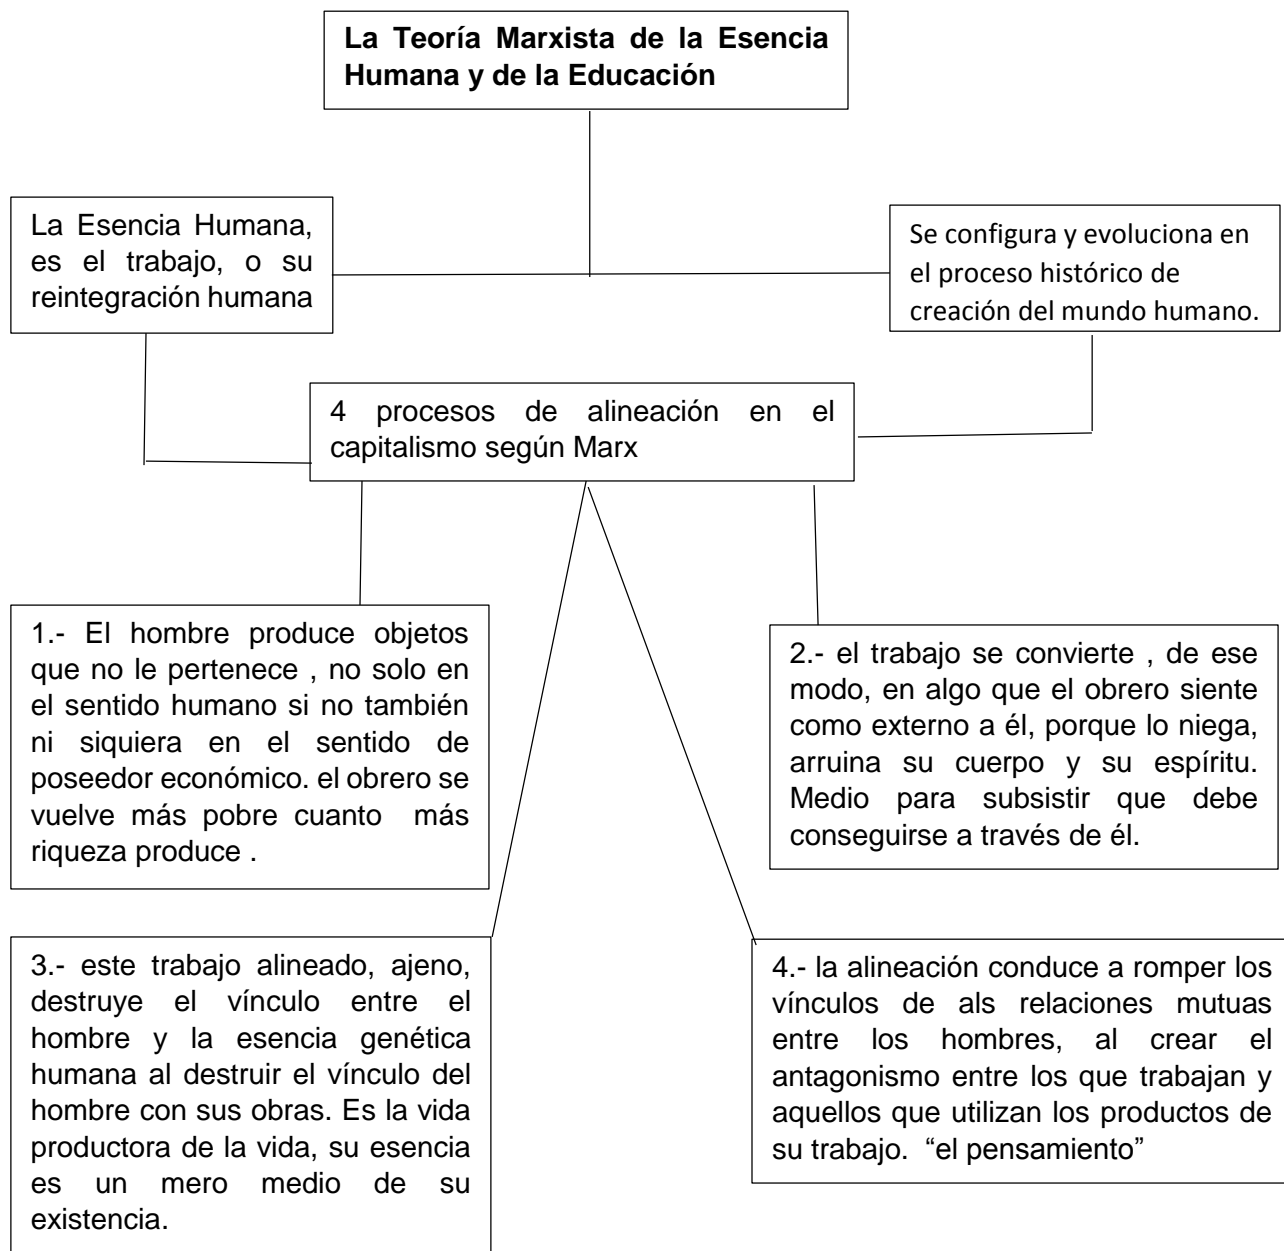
**La Teoría Marxista de la Esencia Humana y de la Educación**

La Esencia Humana, es el trabajo, o su reintegración humana

Se configura y evoluciona en el proceso histórico de creación del mundo humano.

4 procesos de alineación en el capitalismo según Marx

1.- El hombre produce objetos que no le pertenece , no solo en el sentido humano si no también ni siquiera en el sentido de poseedor económico. el obrero se vuelve más pobre cuanto más riqueza produce .

2.- el trabajo se convierte , de ese modo, en algo que el obrero siente como externo a él, porque lo niega, arruina su cuerpo y su espíritu. Medio para subsistir que debe conseguirse a través de él.

3.- este trabajo alineado, ajeno, destruye el vínculo entre el hombre y la esencia genética humana al destruir el vínculo del hombre con sus obras. Es la vida productora de la vida, su esencia es un mero medio de su existencia.

4.- la alineación conduce a romper los vínculos de als relaciones mutuas entre los hombres, al crear el antagonismo entre los que trabajan y aquellos que utilizan los productos de su trabajo. “el pensamiento”